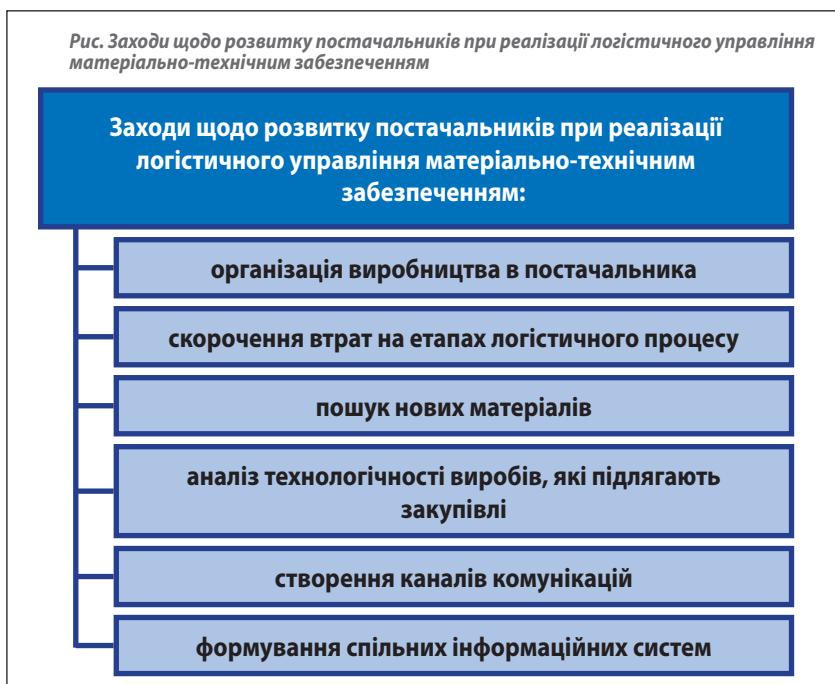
Рис. Заходи щодо розвитку постачальників при реалізації логістичного управління матеріально-технічним забезпеченням

Заходи щодо розвитку постачальників при реалізації логістичного управління матеріально-технічним забезпеченням:

організація виробництва в постачальника

скорочення втрат на етапах логістичного процесу

пошук нових матеріалів

аналіз технологічності виробів, які підлягають закупівлі

створення каналів комунікацій

формування спільних інформаційних систем